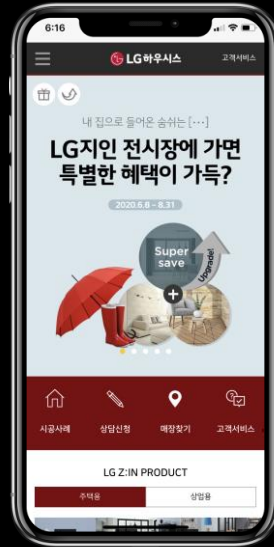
6:16

LG하우시스

고객서비스

내 집으로 들어온 숨쉬는 [···]

LG지인 전시장에 가면 특별한 혜택이 가득?

2020.6.8 ~ 8.31

Super save

Upgrade!

시공사례

상담신청

매장찾기

고객서비스

LG Z:IN PRODUCT

주택용

상업용